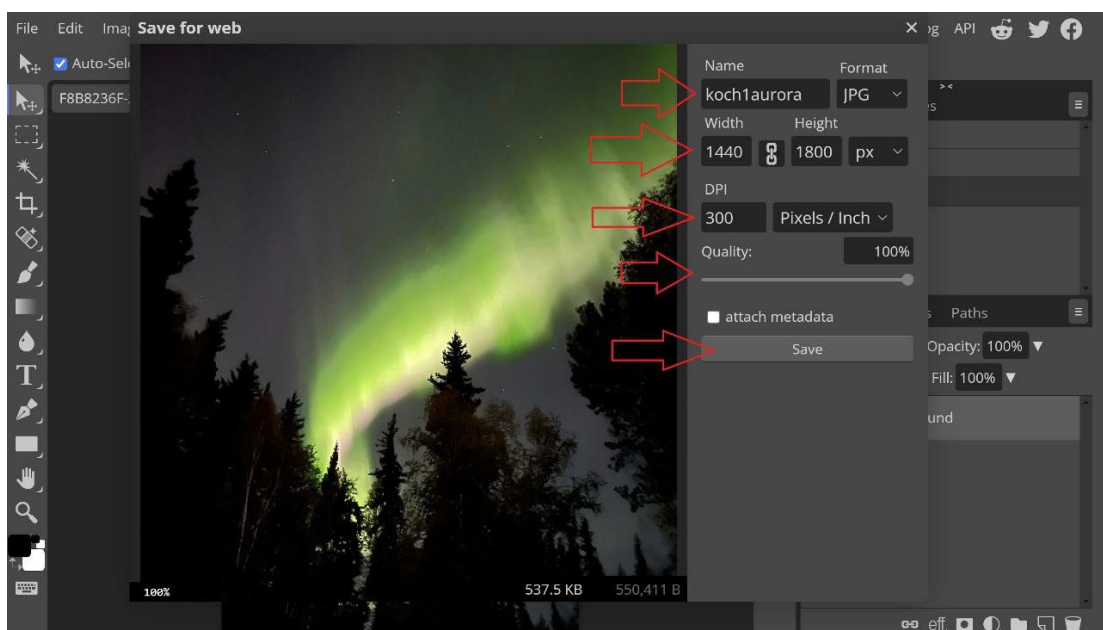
File Edit Imag Save for web × og API

Auto-Sel

F8B8236F-

Name koch1aurora Format JPG

Width 1440 Height 1800 px

DPI 300 Pixels / Inch

Quality: 100%

attach metadata

Save

s Paths

Opacity: 100%

Fill: 100%

und

100% 537.5 KB 550,411 B